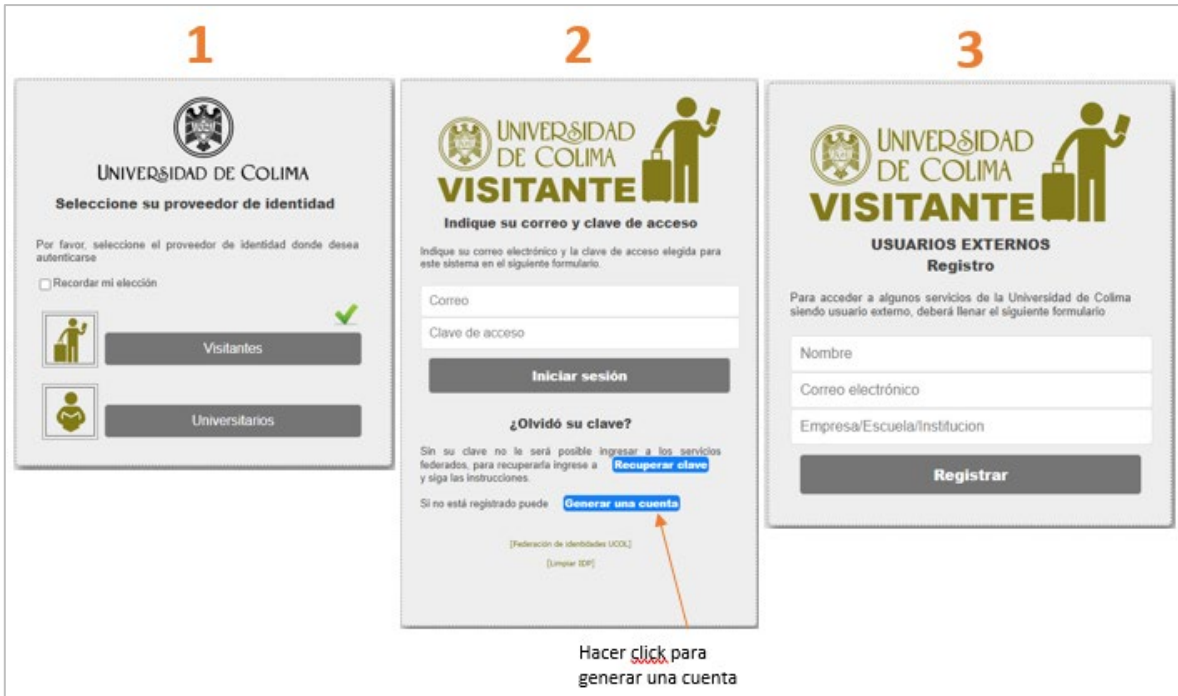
1

UNIVERSIDAD DE COLIMA

Seleccione su proveedor de identidad

Por favor, seleccione el proveedor de identidad donde desea autenticarse

Recordar mi elección

Visitantes

Universitarios

2

UNIVERSIDAD DE COLIMA
VISITANTE

Indique su correo y clave de acceso

Indique su correo electrónico y la clave de acceso elegida para este sistema en el siguiente formulario.

Correo

Clave de acceso

Iniciar sesión

¿Olvidó su clave?

Sin su clave no le será posible ingresar a los servicios federados, para recuperarla ingrese a Recuperar clave y siga las instrucciones.

Si no está registrado puede Generar una cuenta

[Federación de identidades UCOL]

[Limpiar IDP]

Hacer click para generar una cuenta

3

UNIVERSIDAD DE COLIMA
VISITANTE

USUARIOS EXTERNOS
Registro

Para acceder a algunos servicios de la Universidad de Colima siendo usuario externo, deberá llenar el siguiente formulario

Nombre

Correo electrónico

Empresa/Escuela/Institucion

Registrar